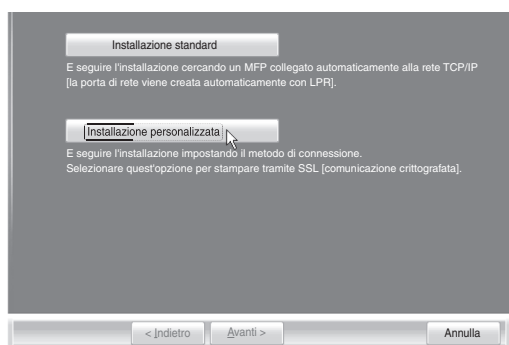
Installazione standard

E seguire l'installazione cercando un MFP collegato automaticamente alla rete TCP/IP [la porta di rete viene creata automaticamente con LPR].

Installazione personalizzata

E seguire l'installazione impostando il metodo di connessione.
Selezionare quest'opzione per stampare tramite SSL [comunicazione crittografata].

< Indietro

Avanti >

Annulla